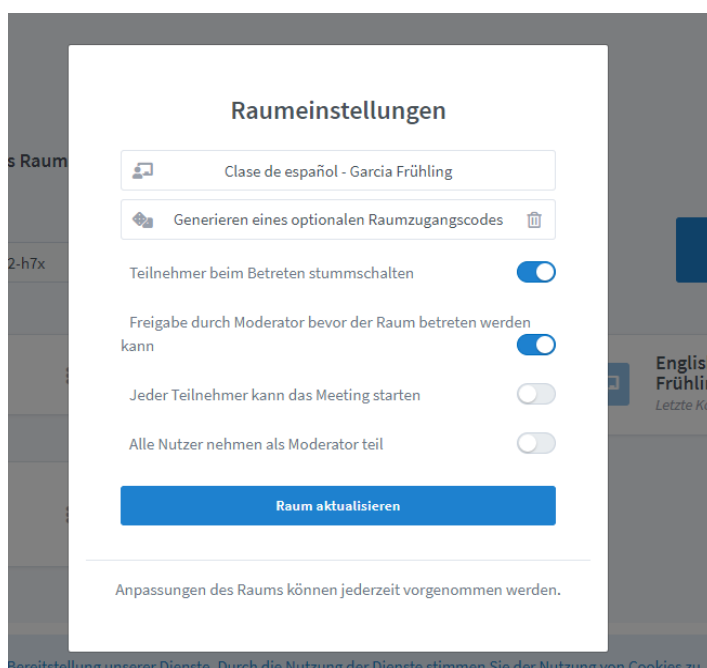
s Raum

2-h7x

Raumeinstellungen

Clase de español - Garcia Frühling

Generieren eines optionalen Raumzugangscodes

Teilnehmer beim Betreten stummschalten

Freigabe durch Moderator bevor der Raum betreten werden kann

Jeder Teilnehmer kann das Meeting starten

Alle Nutzer nehmen als Moderator teil

Raum aktualisieren

Anpassungen des Raums können jederzeit vorgenommen werden.

Englis
Frühlin
Letzte Ke

Bereitstellung unserer Dienste. Durch die Nutzung der Dienste stimmen Sie der Nutzung von Cookies zu